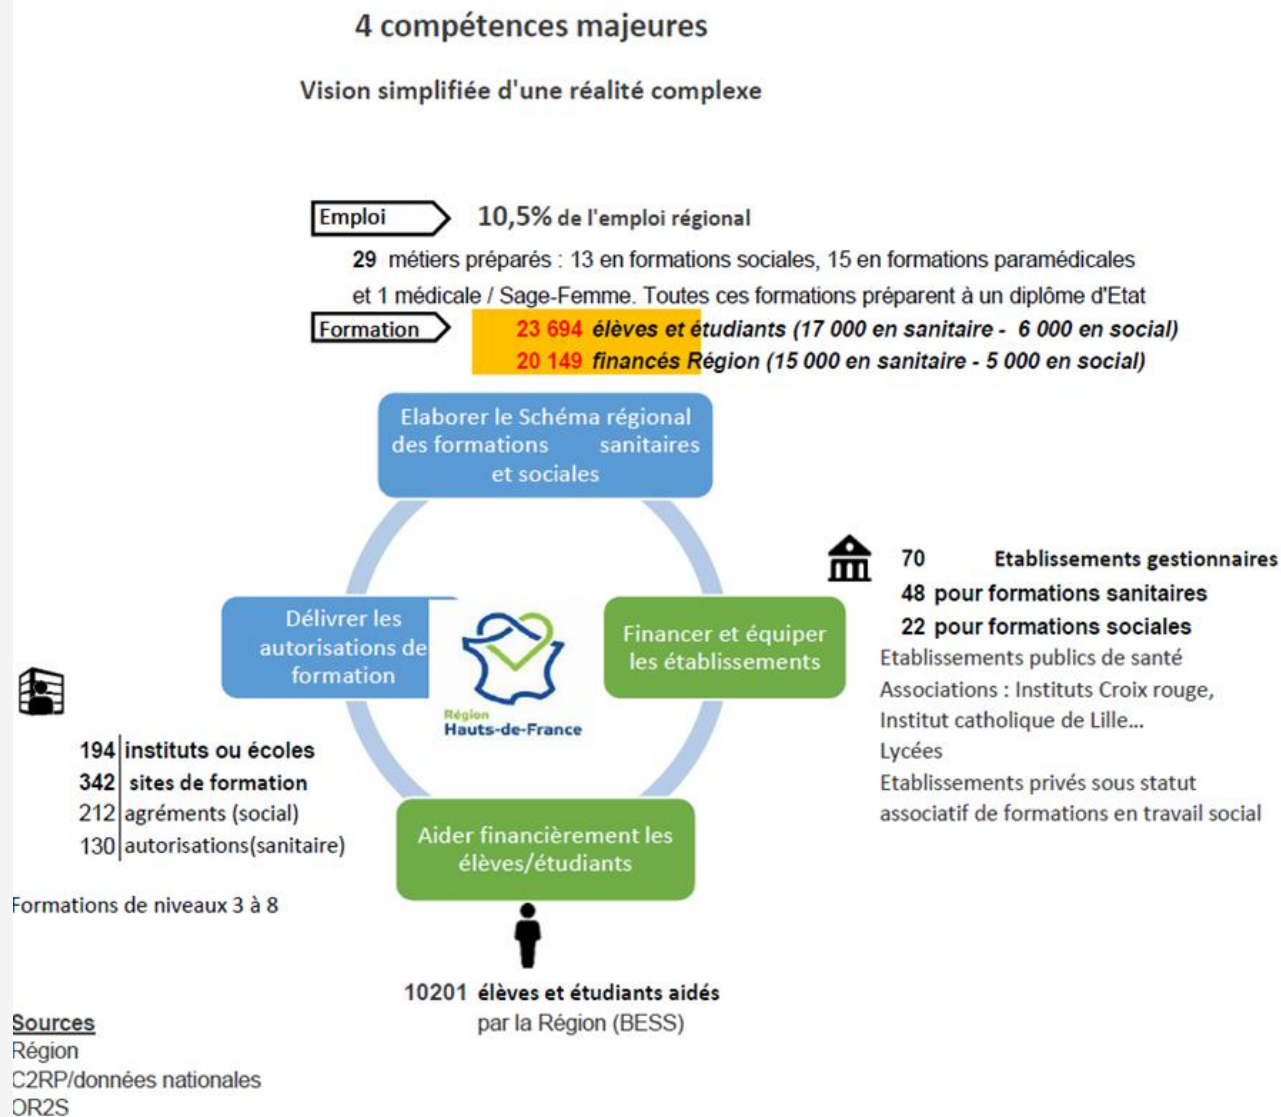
4 compétences majeures

Vision simplifiée d'une réalité complexe

Emploi 10,5% de l'emploi régional

29 métiers préparés : 13 en formations sociales, 15 en formations paramédicales et 1 médicale / Sage-Femme. Toutes ces formations préparent à un diplôme d'Etat

Formation 23 694 élèves et étudiants (17 000 en sanitaire - 6 000 en social)
20 149 financés Région (15 000 en sanitaire - 5 000 en social)

Elaborer le Schéma régional des formations sanitaires et sociales

70 Etablissements gestionnaires
48 pour formations sanitaires
22 pour formations sociales
Etablissements publics de santé
Associations : Instituts Croix rouge, Institut catholique de Lille…
Lycées
Etablissements privés sous statut associatif de formations en travail social

Délivrer les autorisations de formation

Région Hauts-de-France

Financer et équiper les établissements

194 instituts ou écoles
342 sites de formation
212 agréments (social)
130 autorisations(sanitaire)

Aider financièrement les élèves/étudiants

Formations de niveaux 3 à 8

10201 élèves et étudiants aidés par la Région (BESS)

Sources
Région
C2RP/données nationales
OR2S